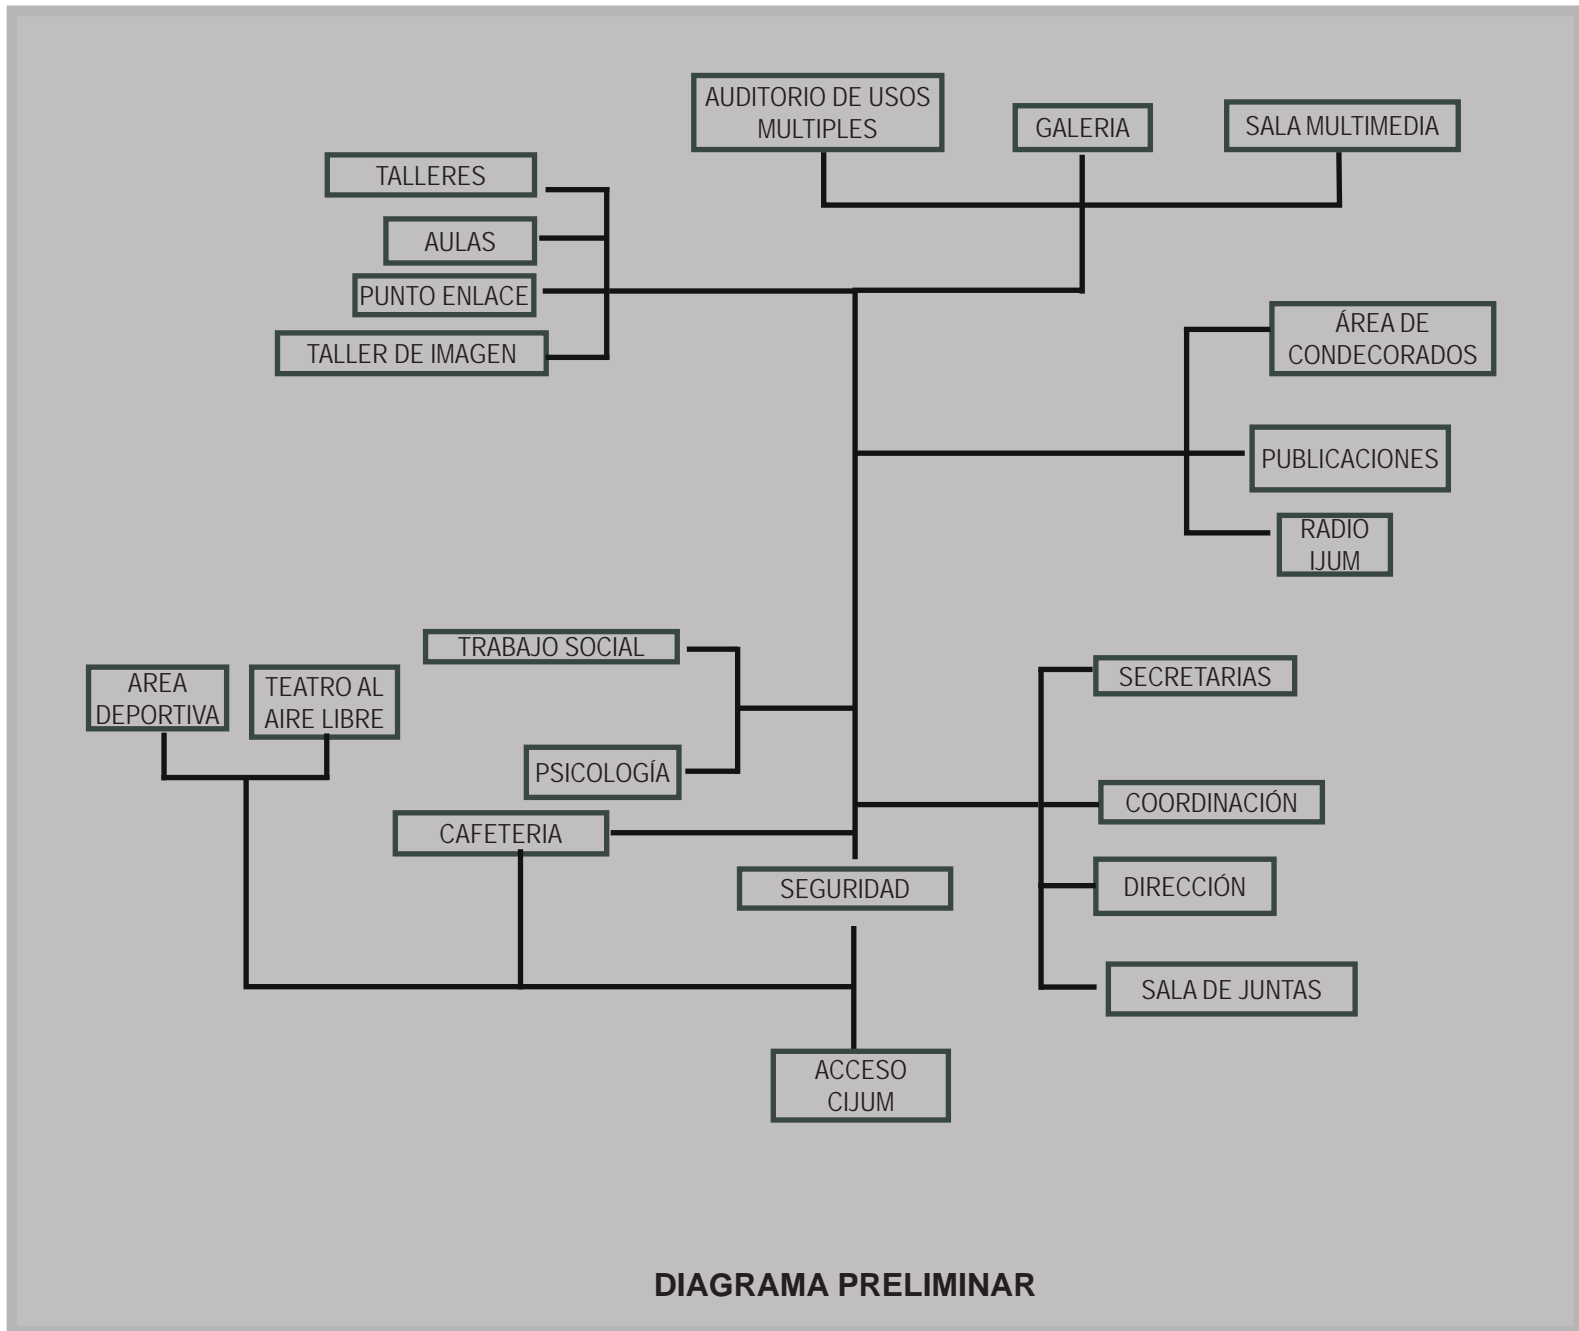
AUDITORIO DE USOS MULTIPLES

GALERIA

SALA MULTIMEDIA

TALLERES

AULAS

PUNTO ENLACE

TALLER DE IMAGEN

ÁREA DE CONDECORADOS

PUBLICACIONES

RADIO IJUM

TRABAJO SOCIAL

AREA DEPORTIVA

TEATRO AL AIRE LIBRE

PSICOLOGÍA

CAFETERIA

SECRETARIAS

COORDINACIÓN

SEGURIDAD

DIRECCIÓN

SALA DE JUNTAS

ACCESO CIJUM

DIAGRAMA PRELIMINAR